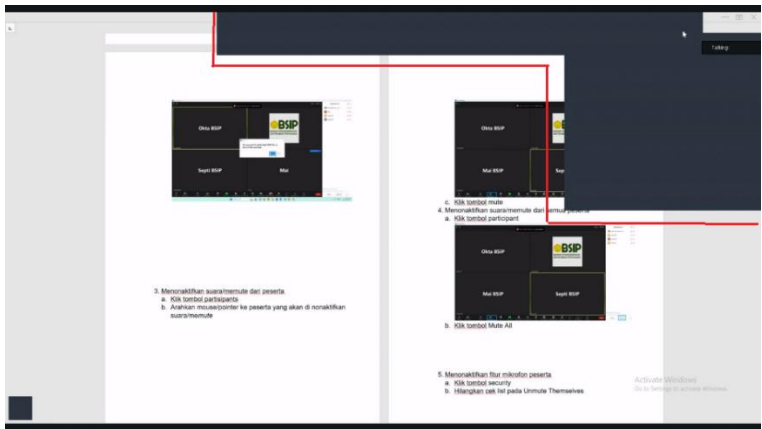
Talking:

Okta BSIP

BSIP

Septi BSIP

Mai

3. Menonaktifkan suara/memute dari peserta
a. Klik tombol partisipants
b. Arahkan mouse/pointer ke peserta yang akan di nonaktifkan suara/memute

Okta BSIP

BSIP

Mai BSIP

Sep

c. Klik tombol mute
4. Menonaktifkan suara/memute dari semua peserta
a. Klik tombol participant

Okta BSIP

BSIP

Mai BSIP

Septi BSIP

b. Klik tombol Mute All

5. Menonaktifkan fitur mikrofon peserta
a. Klik tombol security
b. Hilangkan cek list pada Unmute Themselves

Activate Windows
Go to Settings to activate Windows.